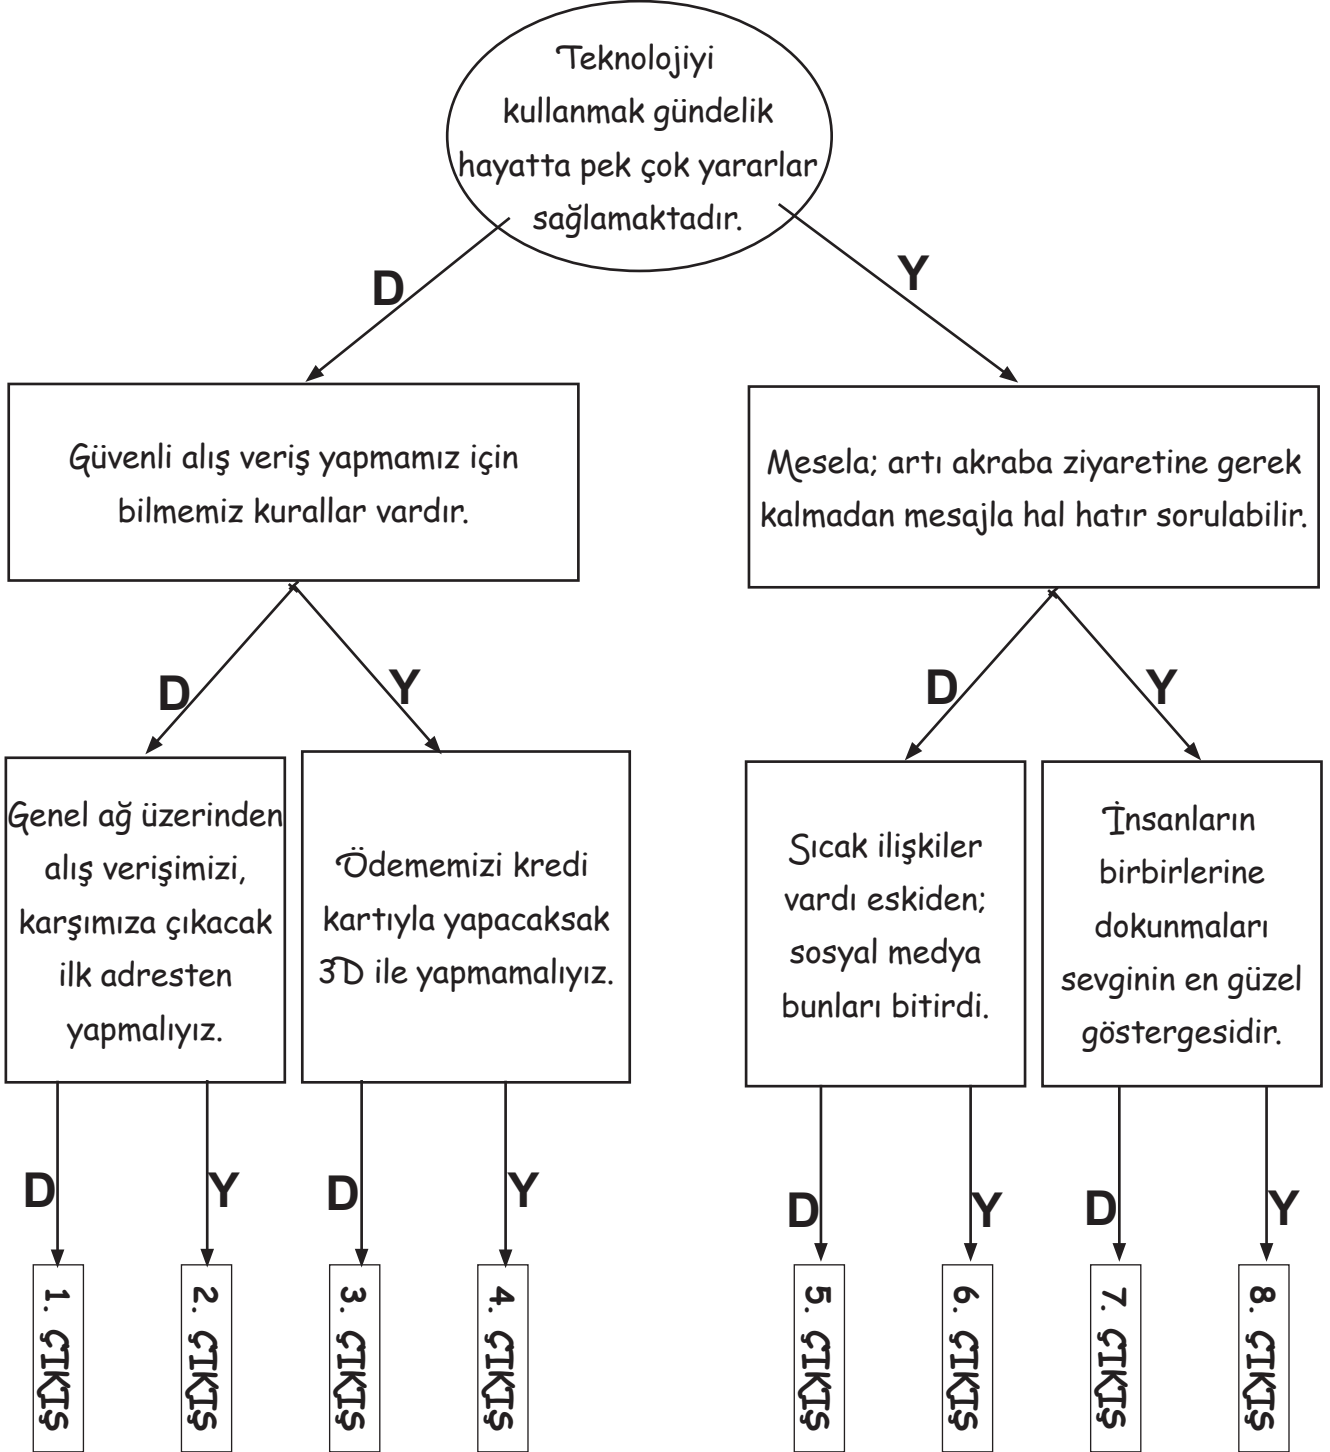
Teknolojiyi kullanmak gündelik hayatta pek çok yararlar sağlamaktadır.

D

Y

Güvenli alış veriş yapmamız için bilmemiz kurallar vardır.

Mesela; artı akraba ziyaretine gerek kalmadan mesajla hal hatır sorulabilir.

D

Y

D

Y

Genel ağ üzerinden alış verişimizi, karşımıza çıkacak ilk adresten yapmalıyız.

Ödememizi kredi kartıyla yapacaksak 3D ile yapmamalıyız.

Sıcak ilişkiler vardı eskiden; sosyal medya bunları bitirdi.

İnsanların birbirlerine dokunmaları sevginin en güzel göstergesidir.

D

Y

D

Y

D

Y

D

Y

1. ÇIKIŞ

2. ÇIKIŞ

3. ÇIKIŞ

4. ÇIKIŞ

5. ÇIKIŞ

6. ÇIKIŞ

7. ÇIKIŞ

8. ÇIKIŞ